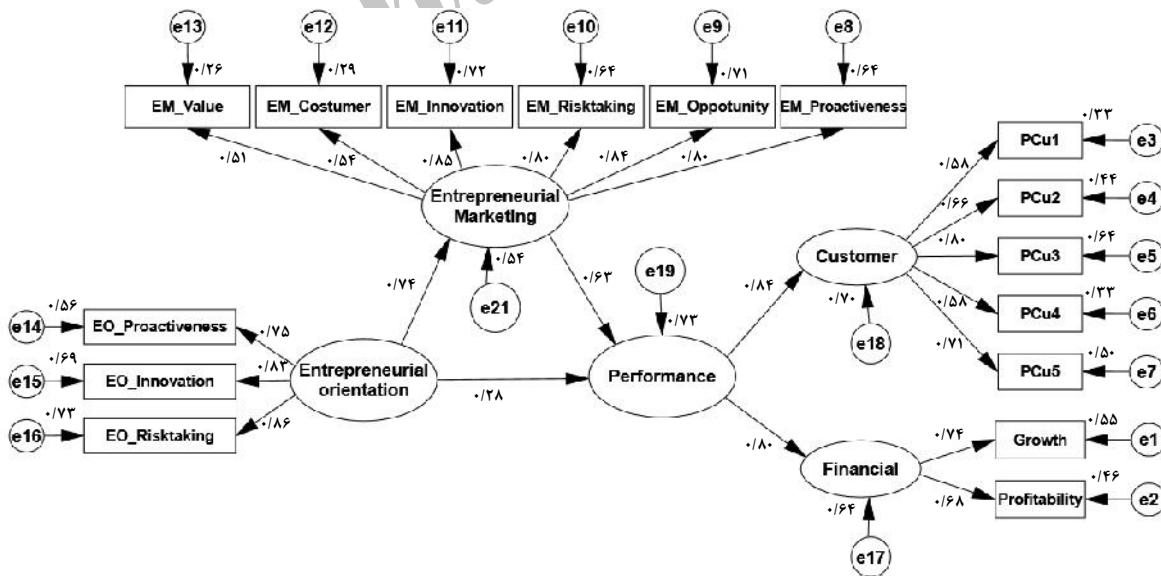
e13
e12
e11
e10
e9
e8
۰/۲۶
۰/۲۹
۰/۷۲
۰/۶۴
۰/۷۱
۰/۶۴
EM_Value
EM_Costumer
EM_Innovation
EM_Risktaking
EM_Oppotunity
EM_Proactiveness
۰/۵۱
۰/۵۴
۰/۸۵
۰/۸۰
۰/۸۴
۰/۸۰
Entrepreneurial Marketing
۰/۵۴
e21
۰/۷۴
۰/۶۳
e19
۰/۷۳
Performance
۰/۲۸
۰/۵۶
e14
EO_Proactiveness
۰/۷۵
۰/۶۹
e15
EO_Innovation
۰/۸۳
۰/۷۳
e16
EO_Risktaking
۰/۸۶
Entrepreneurial orientation
۰/۸۴
Customer
۰/۷۰
e18
۰/۵۸
۰/۶۶
۰/۸۰
۰/۵۸
۰/۷۱
PCu1
۰/۳۳
e3
PCu2
۰/۴۴
e4
PCu3
۰/۶۴
e5
PCu4
۰/۳۳
e6
PCu5
۰/۵۰
e7
۰/۸۰
Financial
۰/۶۴
e17
۰/۷۴
Growth
۰/۵۵
e1
۰/۶۸
Profitability
۰/۴۶
e2